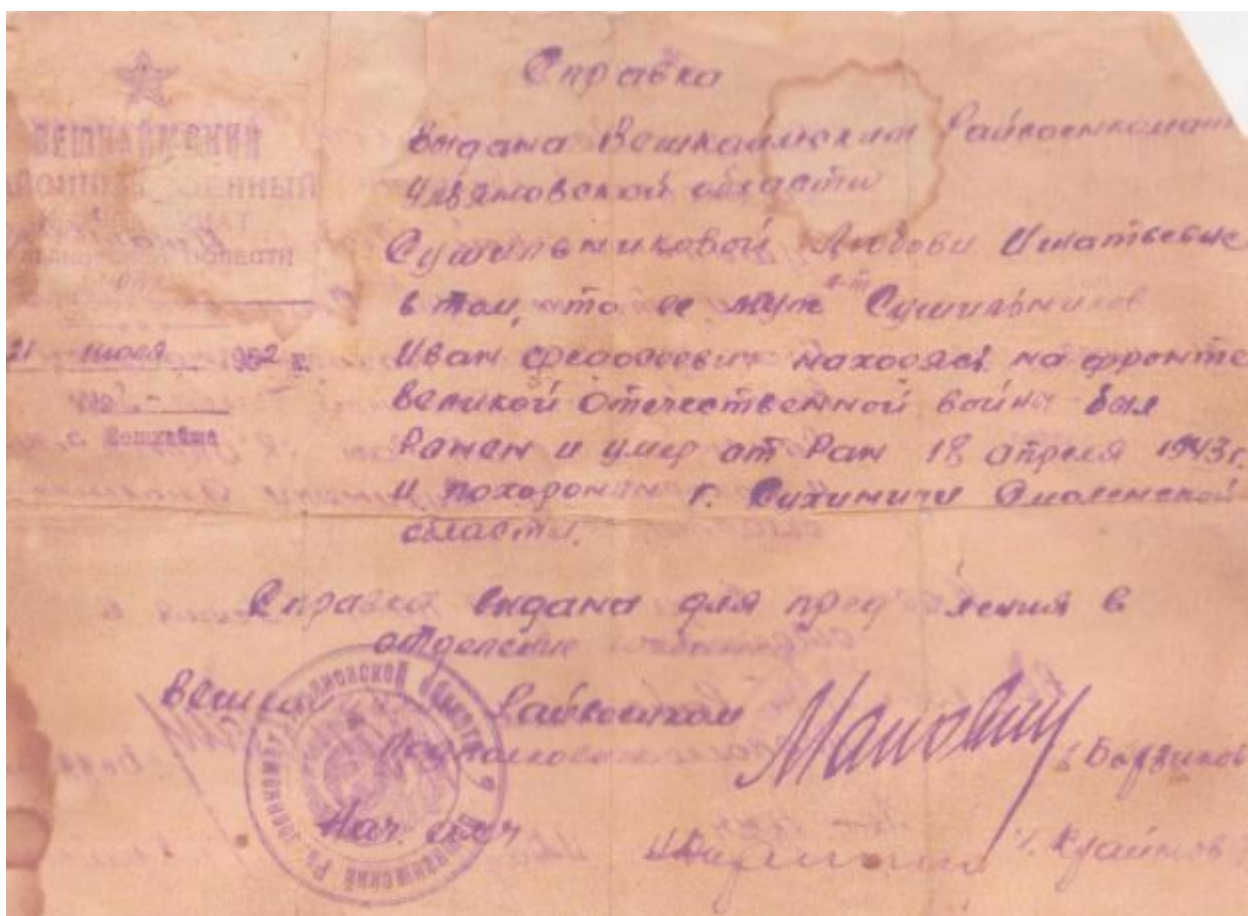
ВЕШКАЙМСКИЙ
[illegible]ОННЫЙ ВОЕННЫЙ
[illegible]АТ
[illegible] ОБЛАСТИ
21 июля 1952 г.
№ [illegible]
с. Вешкайма

Справка

Выдана Вешкаймским Райвоенкоматом Ульяновской области

Сущельниковой Любови Игнатьевне

в том, что ее муж Сущельников Иван Федосеевич находясь на фронте Великой Отечественной войны был ранен и умер от ран 18 апреля 1943 г. и похоронен г. Сухиничи Смоленской области.

Справка выдана для пред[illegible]ления в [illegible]

Вешкаймский Райвоенком подполковник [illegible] Борзиков

Нач. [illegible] Куайков

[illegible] РАЙОННЫЙ ВОЕНКОМАТ УЛЬЯНОВСКОЙ ОБЛАСТИ